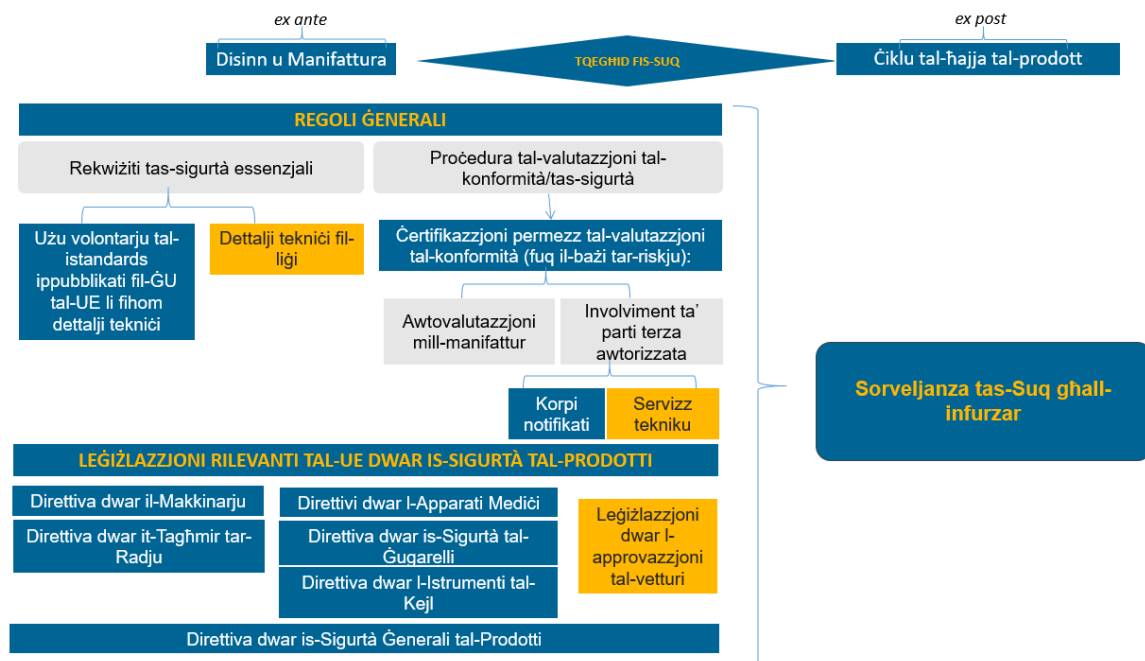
ex ante

Disinn u Manifattura

TQEGHID FIS-SUQ

ex post

Ċiklu tal-ħajja tal-prodott

REGOLI ĠENERALI

Rekwiżiti tas-sigurtà essenzjali

Proċedura tal-valutazzjoni tal-konformità/tas-sigurtà

Użu volontarju tal-istandards ippubblikati fil-ĠU tal-UE li fihom dettalji tekniċi

Dettalji tekniċi fil-liġi

Ċertifikazzjoni permezz tal-valutazzjoni tal-konformità (fuq il-bażi tar-riskju):

Awtovalutazzjoni mill-manifattur

Involviment ta' parti terza awtorizzata

Korpi notifikati

Servizz tekniku

Sorveljanza tas-Suq għall-infurzar

LEĠIŻLAZZJONI RILEVANTI TAL-UE DWAR IS-SIGURTÀ TAL-PRODOTTI

Direttiva dwar il-Makkinarju

Direttiva dwar it-Tagħmir tar-Radju

Direttivi dwar l-Apparati Mediċi

Direttiva dwar is-Sigurtà tal-Ġugarelli

Direttiva dwar l-Istrumenti tal-Kejl

Leġiżlazzjoni dwar l-approvazzjoni tal-vetturi

Direttiva dwar is-Sigurtà Ġenerali tal-Prodotti